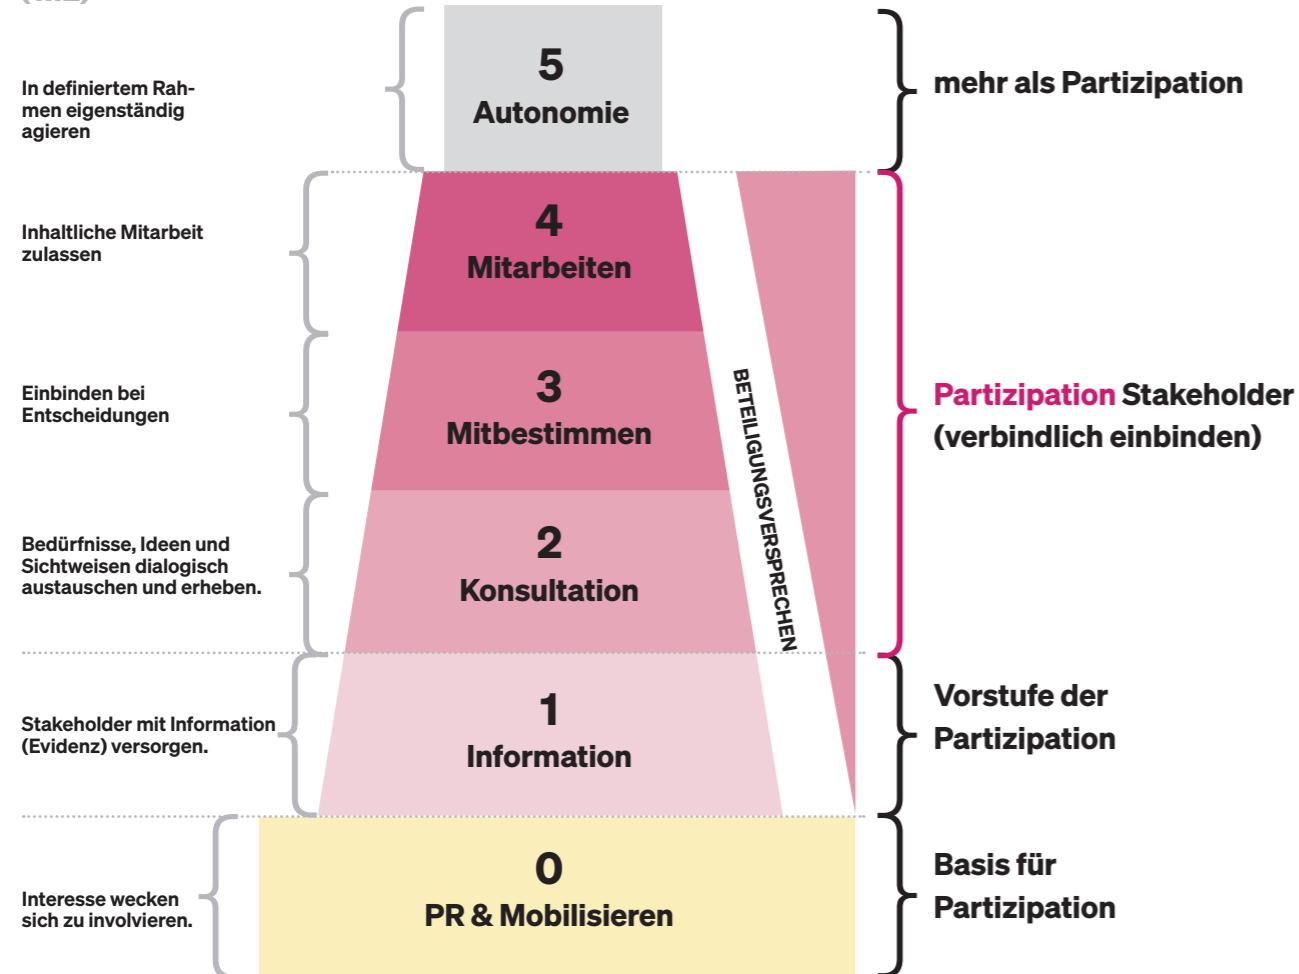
In definiertem Rahmen eigenständig agieren

5
Autonomie

mehr als Partizipation

Inhaltliche Mitarbeit zulassen

4
Mitarbeiten

Einbinden bei Entscheidungen

3
Mitbestimmen

BETEILIGUNGSVERSPRECHEN

Partizipation Stakeholder (verbindlich einbinden)

Bedürfnisse, Ideen und Sichtweisen dialogisch austauschen und erheben.

2
Konsultation

Stakeholder mit Information (Evidenz) versorgen.

1
Information

Vorstufe der Partizipation

Interesse wecken sich zu involvieren.

0
PR & Mobilisieren

Basis für Partizipation